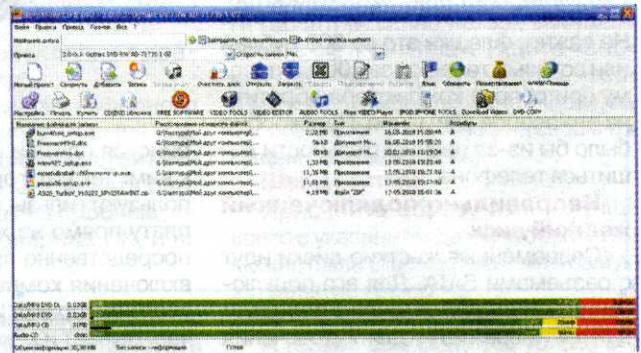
Файл Правка Проект Госчет Вид ?

Имя проекта

Привод

Скорость записи

Новый проект Сохранить Добавить Запись Очистить диск Открыть Загрузить Язык Обновить

Настройки Помощь Купить Заказать

FREE SOFTWARE VIDEO TOOLS VIDEO EDITOR AUDIO TOOLS Free VIDEO Player IPOD IPHONE TOOLS Download Videos DVD COPY

Имя | Расположение исходного файла | Размер | Тип | Изменён | Атрибуты
burn4free_setup.exe | G:\Настройки\Мой друг компьютер\... | 2,20 МБ | Приложение | 16.05.2010 15:20:46 | A
Freeware4fill.doc | G:\Настройки\Мой друг компьютер\... | 56 КБ | Документ Mi... | 16.05.2010 15:38:20 | A
Freeware4fill.doc | G:\Настройки\Мой друг компьютер\... | 50 КБ | Документ Mi... | 16.05.2010 15:19:06 | A
nero437_setup.exe | G:\Настройки\Мой друг компьютер\... | 1,33 МБ | Приложение | 17.05.2010 15:23:48 | A
nerodefrag.exe | G:\Настройки\Мой друг компьютер\... | 11,35 МБ | Приложение | 17.05.2010 15:17:48 | A
pseudo-setup.exe | G:\Настройки\Мой друг компьютер\... | 11,81 МБ | Приложение | 17.05.2010 15:17:50 | A
ASUS_TurboV_... .zip | G:\Настройки\Мой друг компьютер\... | 4,29 МБ | Файл "ZIP" | 17.05.2010 15:01:36 | A

DataMP3 DVD DL
DataMP3 DVD
DataMP3 CD
Audio CD

Объем информации 30,38 МБ